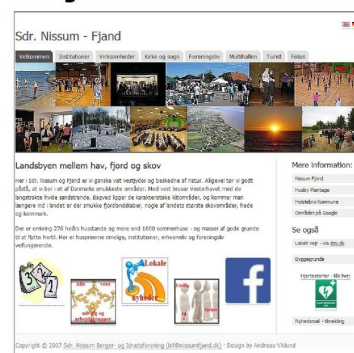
Sdr. Nissum - Fjand

Velkommen | Institutioner | Virksomheder | Kirke og sogn | Foreningsliv | Multihallen | Turist | Fotos

Landsbyen mellem hav, fjord og skov

Her i Sdr. Nissum og Fjand er vi ganske vist vestjyder og beskedne af natur. Alligevel tør vi godt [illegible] at vi bor i et af Danmarks smukkeste områder. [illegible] Vesterhavet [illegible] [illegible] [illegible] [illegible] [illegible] og kommer man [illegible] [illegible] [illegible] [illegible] og kommark.

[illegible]

Lokale

Mere information:
Nissum Fjord
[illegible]
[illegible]
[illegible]

Se også
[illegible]
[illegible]
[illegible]

Copyright © 2007 Sdr. Nissum Borger- og Erhvervsforening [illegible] · Design by Andreas Vildund